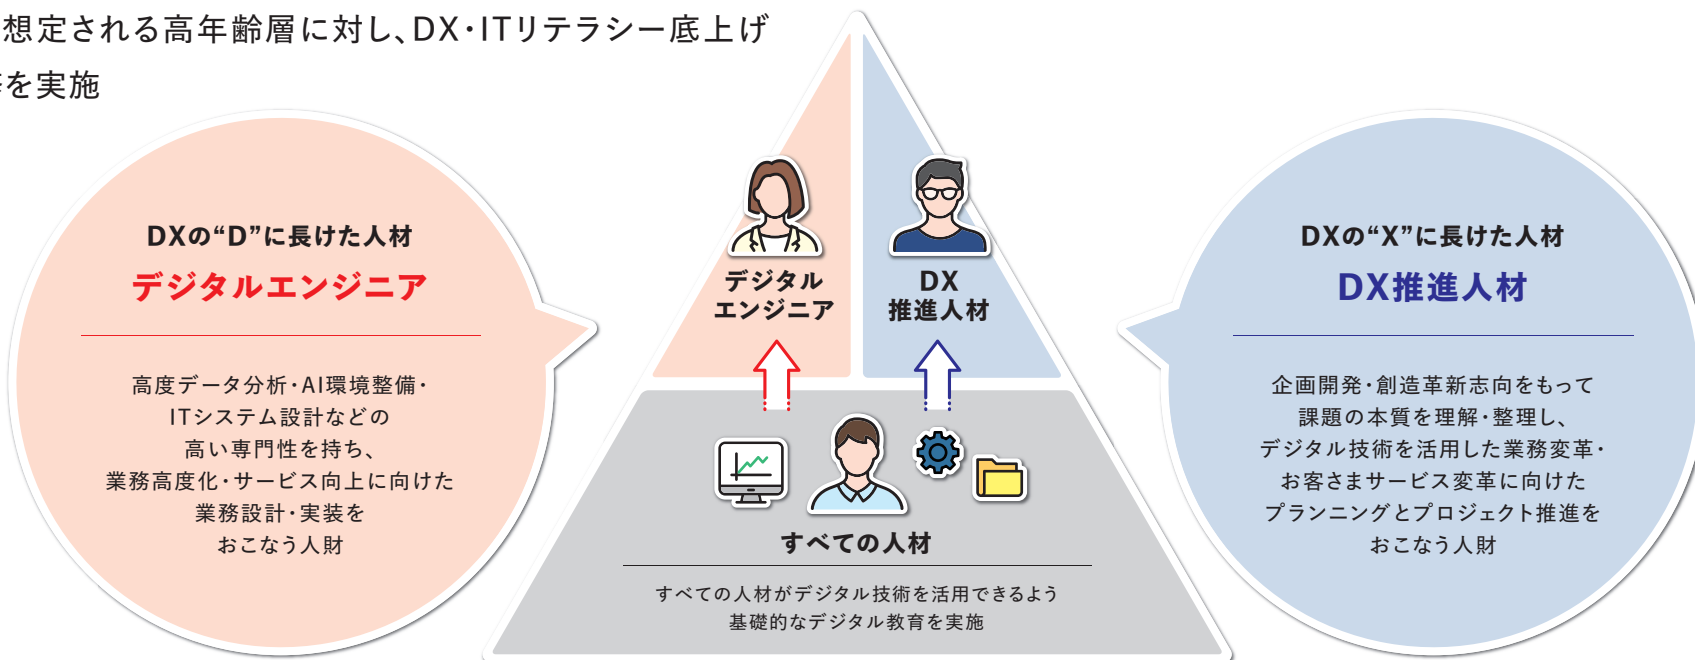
想定される高年齢層に対し、DX・ITリテラシー底上げ
を実施

DXの"D"に長けた人材
デジタルエンジニア

高度データ分析・AI環境整備・ITシステム設計などの高い専門性を持ち、業務高度化・サービス向上に向けた業務設計・実装をおこなう人財

デジタルエンジニア

DX推進人材

すべての人材

すべての人材がデジタル技術を活用できるよう基礎的なデジタル教育を実施

DXの"X"に長けた人材
DX推進人材

企画開発・創造革新志向をもって課題の本質を理解・整理し、デジタル技術を活用した業務変革・お客さまサービス変革に向けたプランニングとプロジェクト推進をおこなう人財